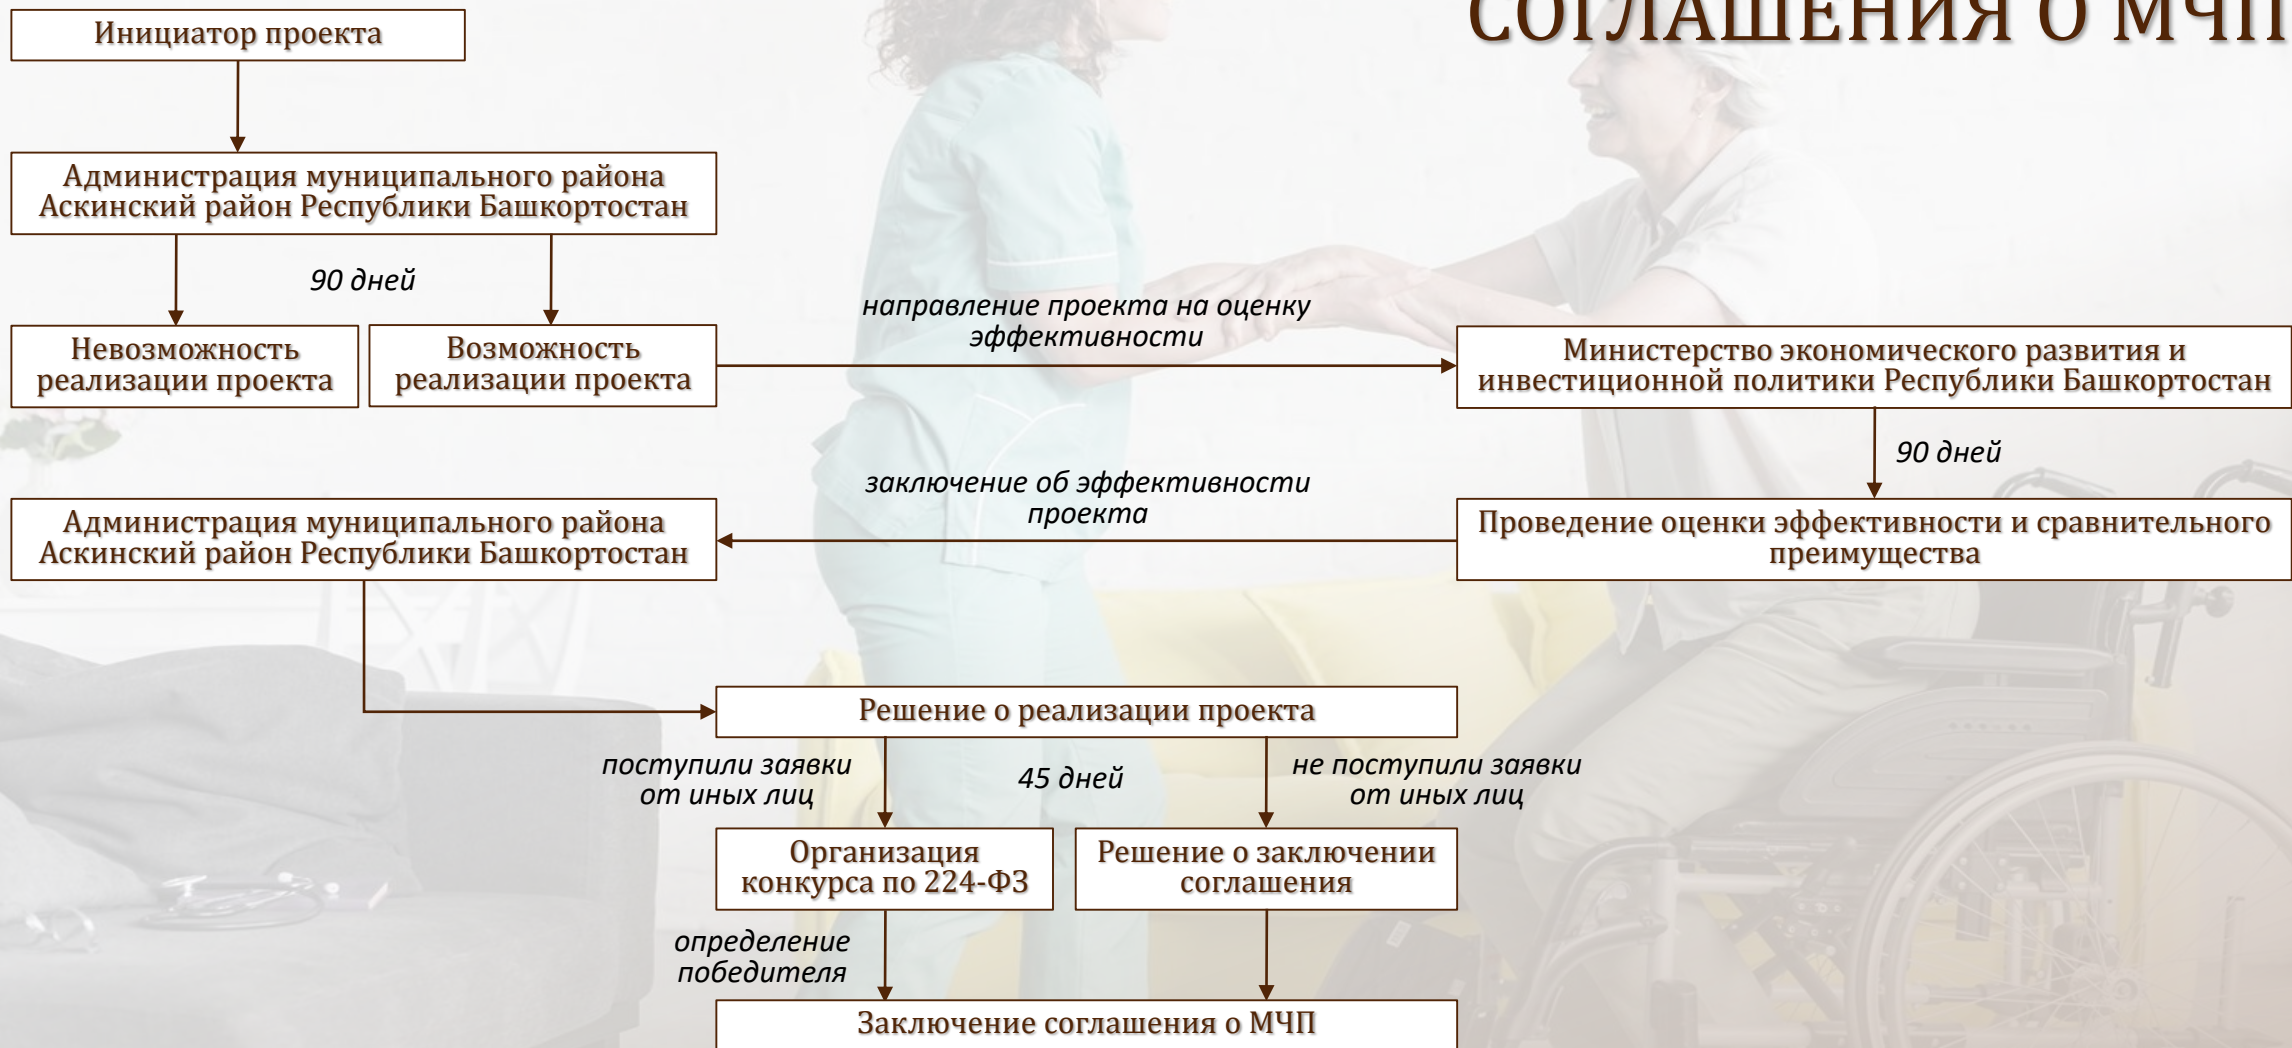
СОГЛАШЕНИЯ О МЧП

Инициатор проекта

Администрация муниципального района Аскинский район Республики Башкортостан

90 дней

Невозможность реализации проекта

Возможность реализации проекта

направление проекта на оценку эффективности

Министерство экономического развития и инвестиционной политики Республики Башкортостан

90 дней

заключение об эффективности проекта

Администрация муниципального района Аскинский район Республики Башкортостан

Проведение оценки эффективности и сравнительного преимущества

Решение о реализации проекта

поступили заявки от иных лиц

45 дней

не поступили заявки от иных лиц

Организация конкурса по 224-ФЗ

Решение о заключении соглашения

определение победителя

Заключение соглашения о МЧП